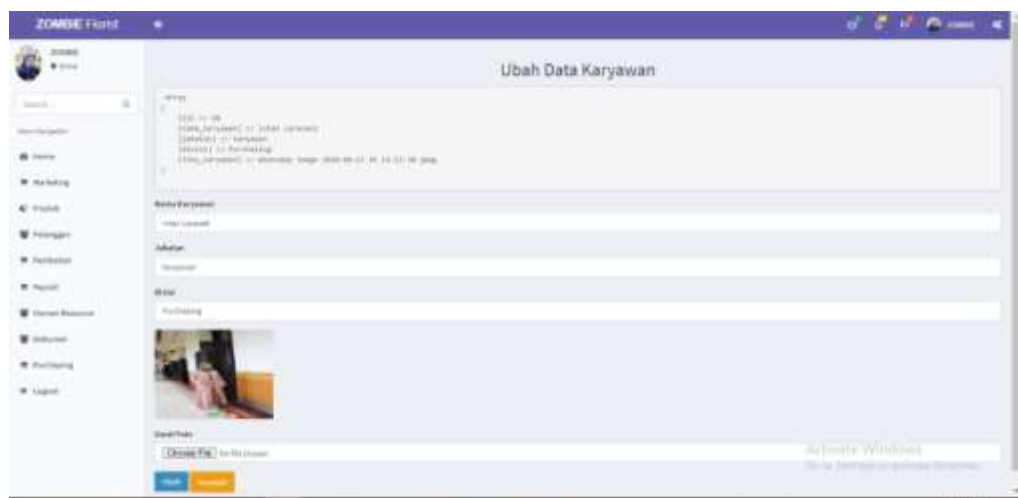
ZOMBIE Florist

ZOMBIE
● Online

Search...

Main Navigation

Home

Marketing

Produk

Pelanggan

Pembelian

Payroll

Human Resource

Dokumen

Purchasing

Logout

Ubah Data Karyawan

Array
(
[id] => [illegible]
[nama_karyawan] => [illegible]
[jabatan] => Karyawan
[divisi] => Purchasing
[foto_karyawan] => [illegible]
)

Nama Karyawan

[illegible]

Jabatan

Karyawan

Divisi

Purchasing

Ganti Foto

Choose File No file chosen

Ubah Kembali

Activate Windows
Go to Settings to activate Windows.